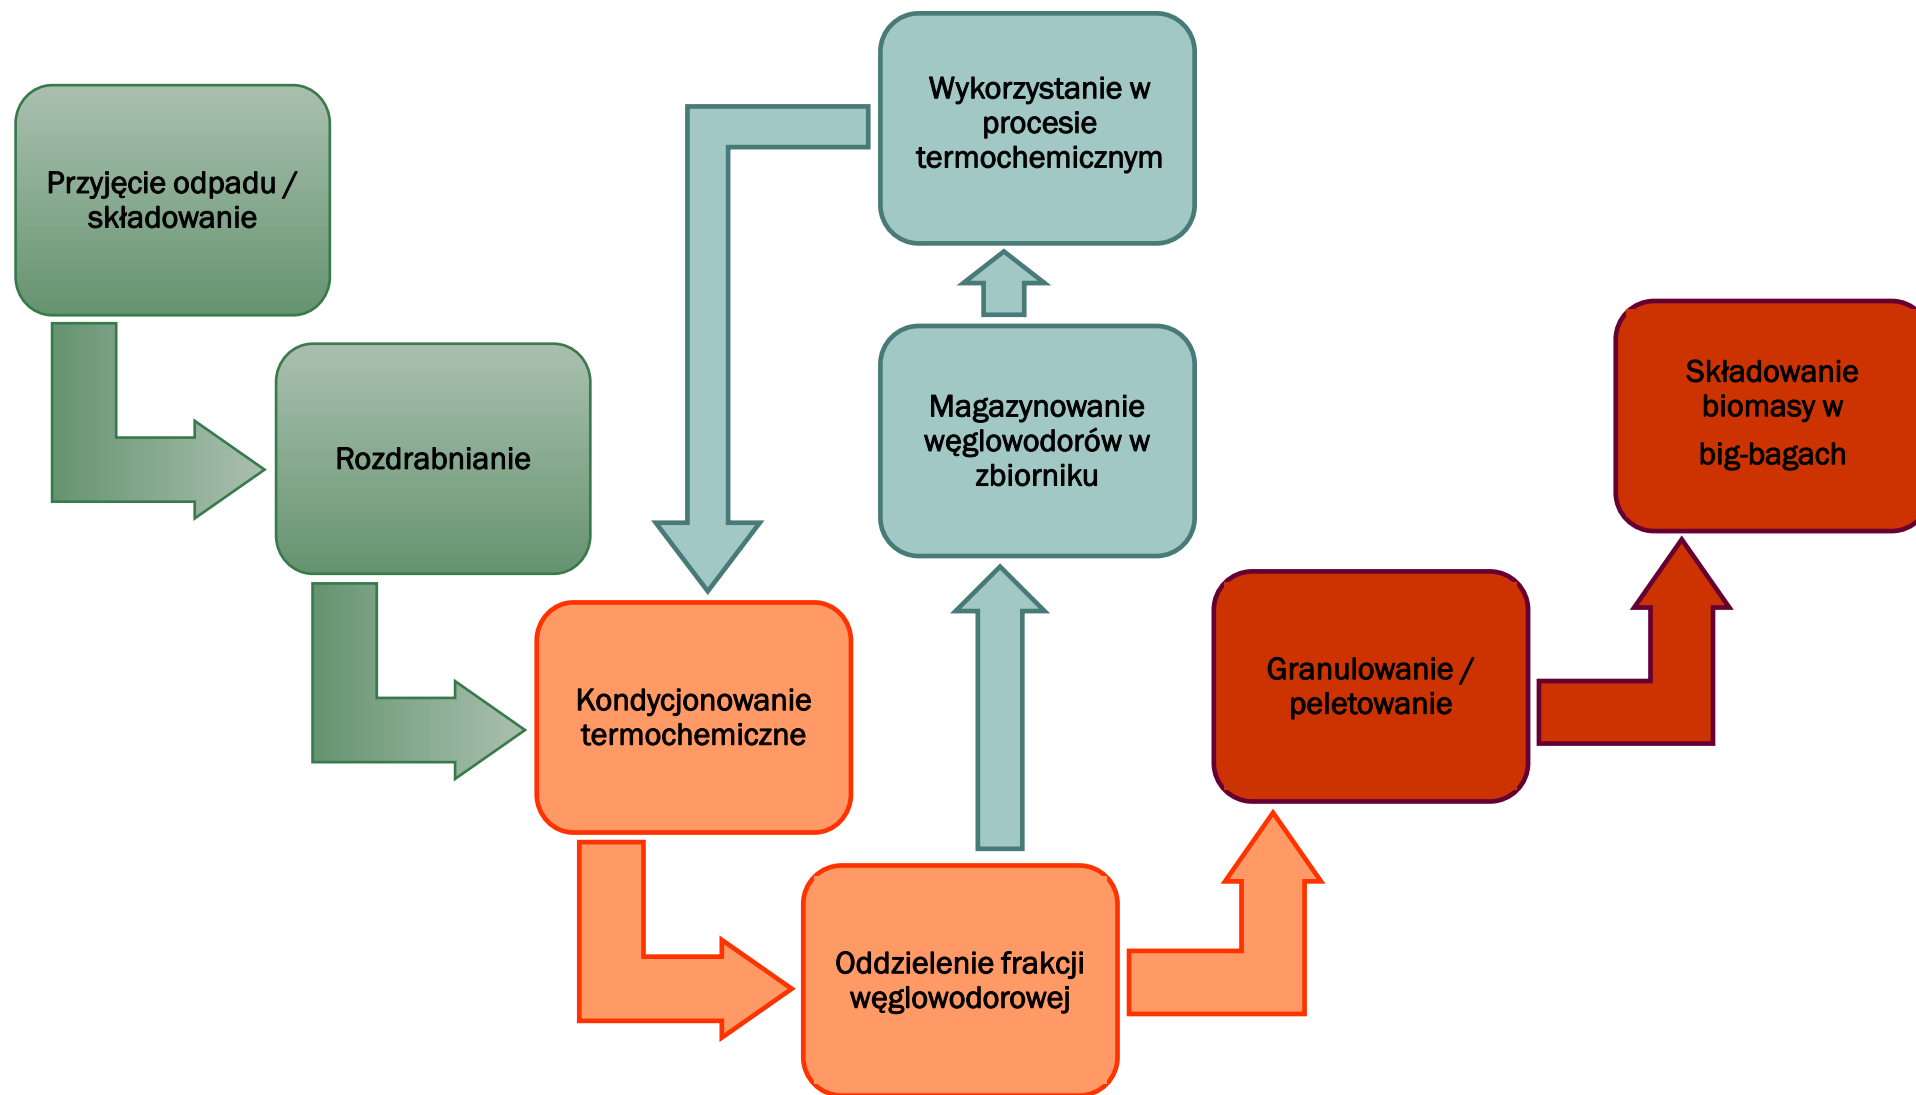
Przyjęcie odpadu / składowanie

Rozdrabnianie

Kondycjonowanie termochemiczne

Oddzielenie frakcji węglowodorowej

Magazynowanie węglowodorów w zbiorniku

Wykorzystanie w procesie termochemicznym

Granulowanie / peletowanie

Składowanie biomasy w big-bagach